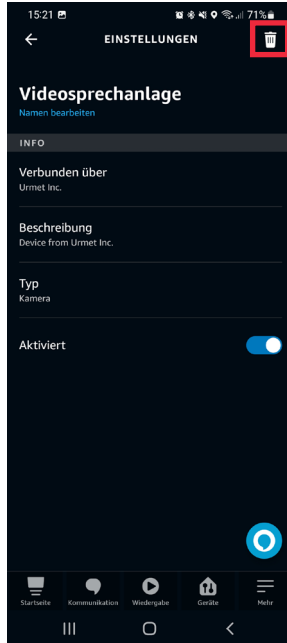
15:21

71%

EINSTELLUNGEN

Videosprechanlage
Namen bearbeiten

INFO

Verbunden über
Urmet Inc.

Beschreibung
Device from Urmet Inc.

Typ
Kamera

Aktiviert

Startseite
Kommunikation
Wiedergabe
Geräte
Mehr